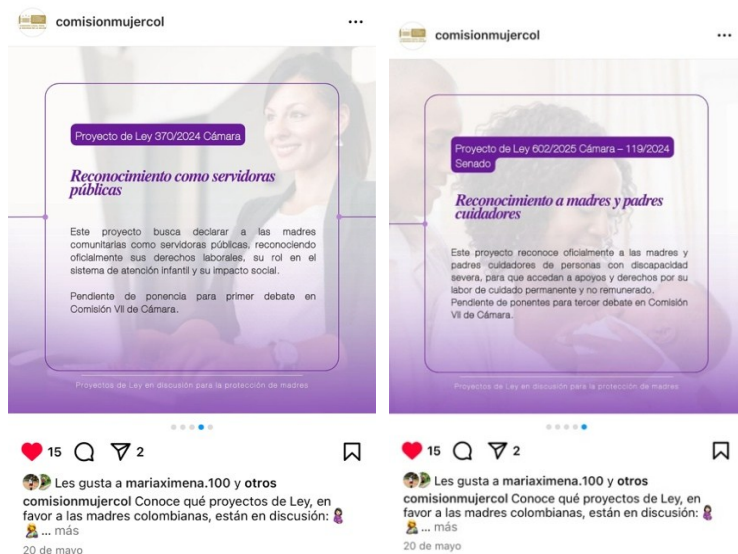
comisionmujercol ···

Proyecto de Ley 370/2024 Cámara

Reconocimiento como servidoras públicas

Este proyecto busca declarar a las madres comunitarias como servidoras públicas, reconociendo oficialmente sus derechos laborales, su rol en el sistema de atención infantil y su impacto social.

Pendiente de ponencia para primer debate en Comisión VII de Cámara.

Proyectos de Ley en discusión para la protección de madres

15 2

Les gusta a mariaximena.100 y otros

comisionmujercol Conoce qué proyectos de Ley, en favor a las madres colombianas, están en discusión: ... más

20 de mayo

comisionmujercol ···

Proyecto de Ley 602/2025 Cámara – 119/2024 Senado

Reconocimiento a madres y padres cuidadores

Este proyecto reconoce oficialmente a las madres y padres cuidadores de personas con discapacidad severa, para que accedan a apoyos y derechos por su labor de cuidado permanente y no remunerado. Pendiente de ponentes para tercer debate en Comisión VII de Cámara.

Proyectos de Ley en discusión para la protección de madres

15 2

Les gusta a mariaximena.100 y otros

comisionmujercol Conoce qué proyectos de Ley, en favor a las madres colombianas, están en discusión: ... más

20 de mayo